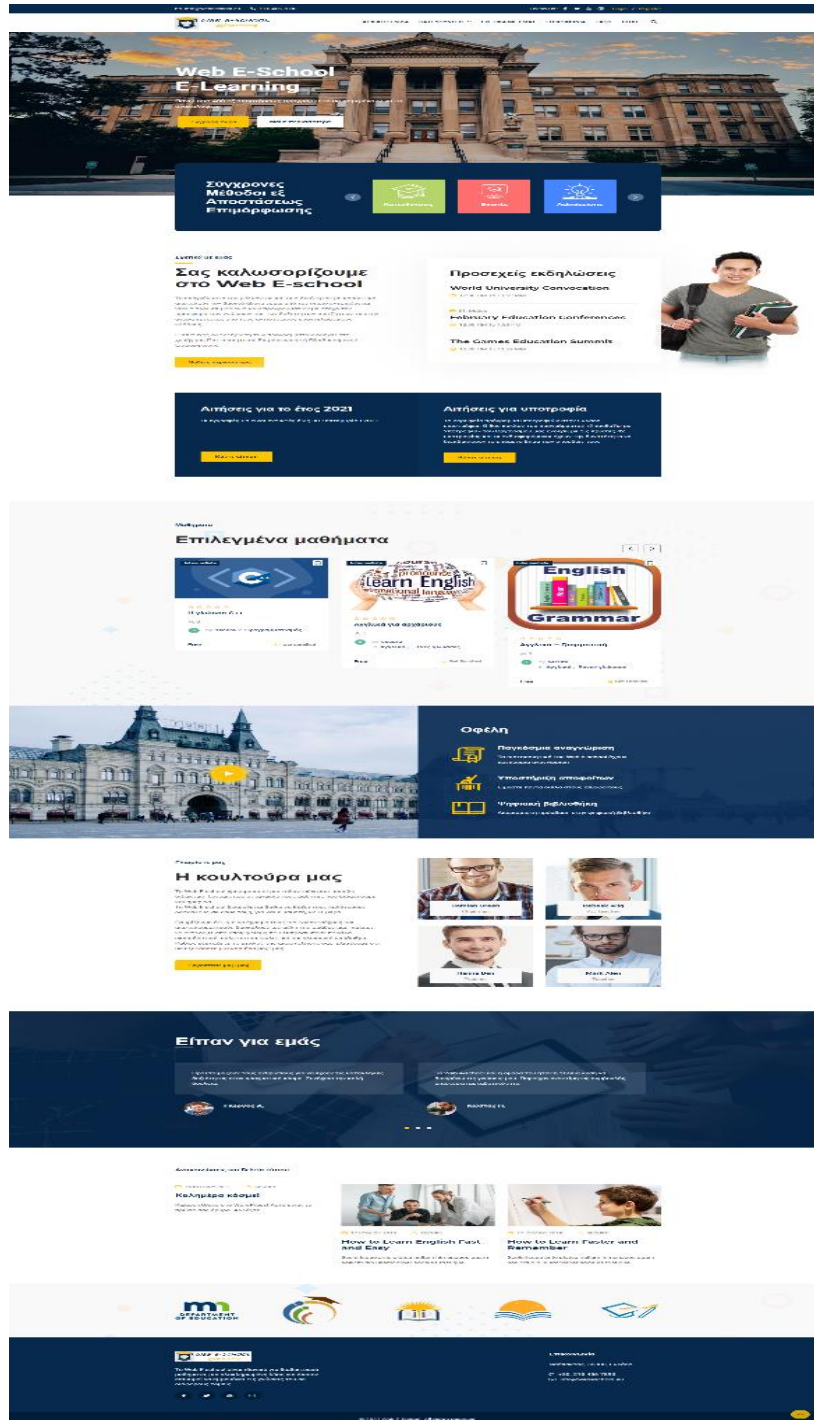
Web E-School
E-Learning

Σύγχρονες Μέθοδοι εξ Αποστάσεως Επιμόρφωσης

Σας καλωσορίζουμε στο Web E-school

Προσεχείς εκδηλώσεις

World University Convocation

February Education Conferences

The Games Education Summit

Αιτήσεις για το έτος 2021

Αιτήσεις για υποτροφία

Επιλεγμένα μαθήματα

Learn English

English Grammar

Οφέλη

Παγκόσμια αναγνώριση

Υποστήριξη αποφοίτων

Ψηφιακή βιβλιοθήκη

Η κουλτούρα μας

Είπαν για εμάς

Καλημέρα κόσμε!

How to Learn English Fast and Easy

How to Learn Faster and Remember

DEPARTMENT OF EDUCATION